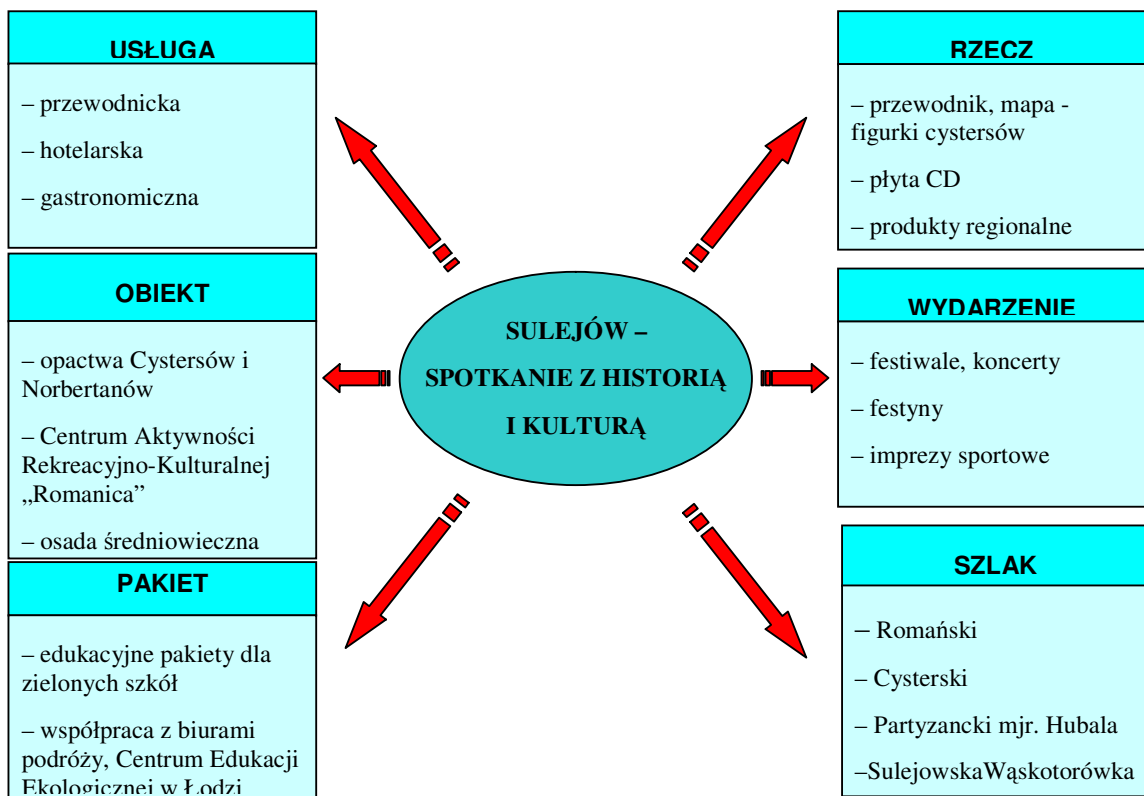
USŁUGA

– przewodnicka

– hotelarska

– gastronomiczna

RZECZ

– przewodnik, mapa - figurki cystersów

– płyta CD

– produkty regionalne

OBIEKT

– opactwa Cystersów i Norbertanów

– Centrum Aktywności Rekreacyjno-Kulturalnej „Romanica"

– osada średniowieczna

SULEJÓW – SPOTKANIE Z HISTORIĄ I KULTURĄ

WYDARZENIE

– festiwale, koncerty

– festyny

– imprezy sportowe

PAKIET

– edukacyjne pakiety dla zielonych szkół

– współpraca z biurami podróży, Centrum Edukacji Ekologicznej w Łodzi

SZLAK

– Romański

– Cysterski

– Partyzancki mjr. Hubala

–SulejowskaWąskotorówka